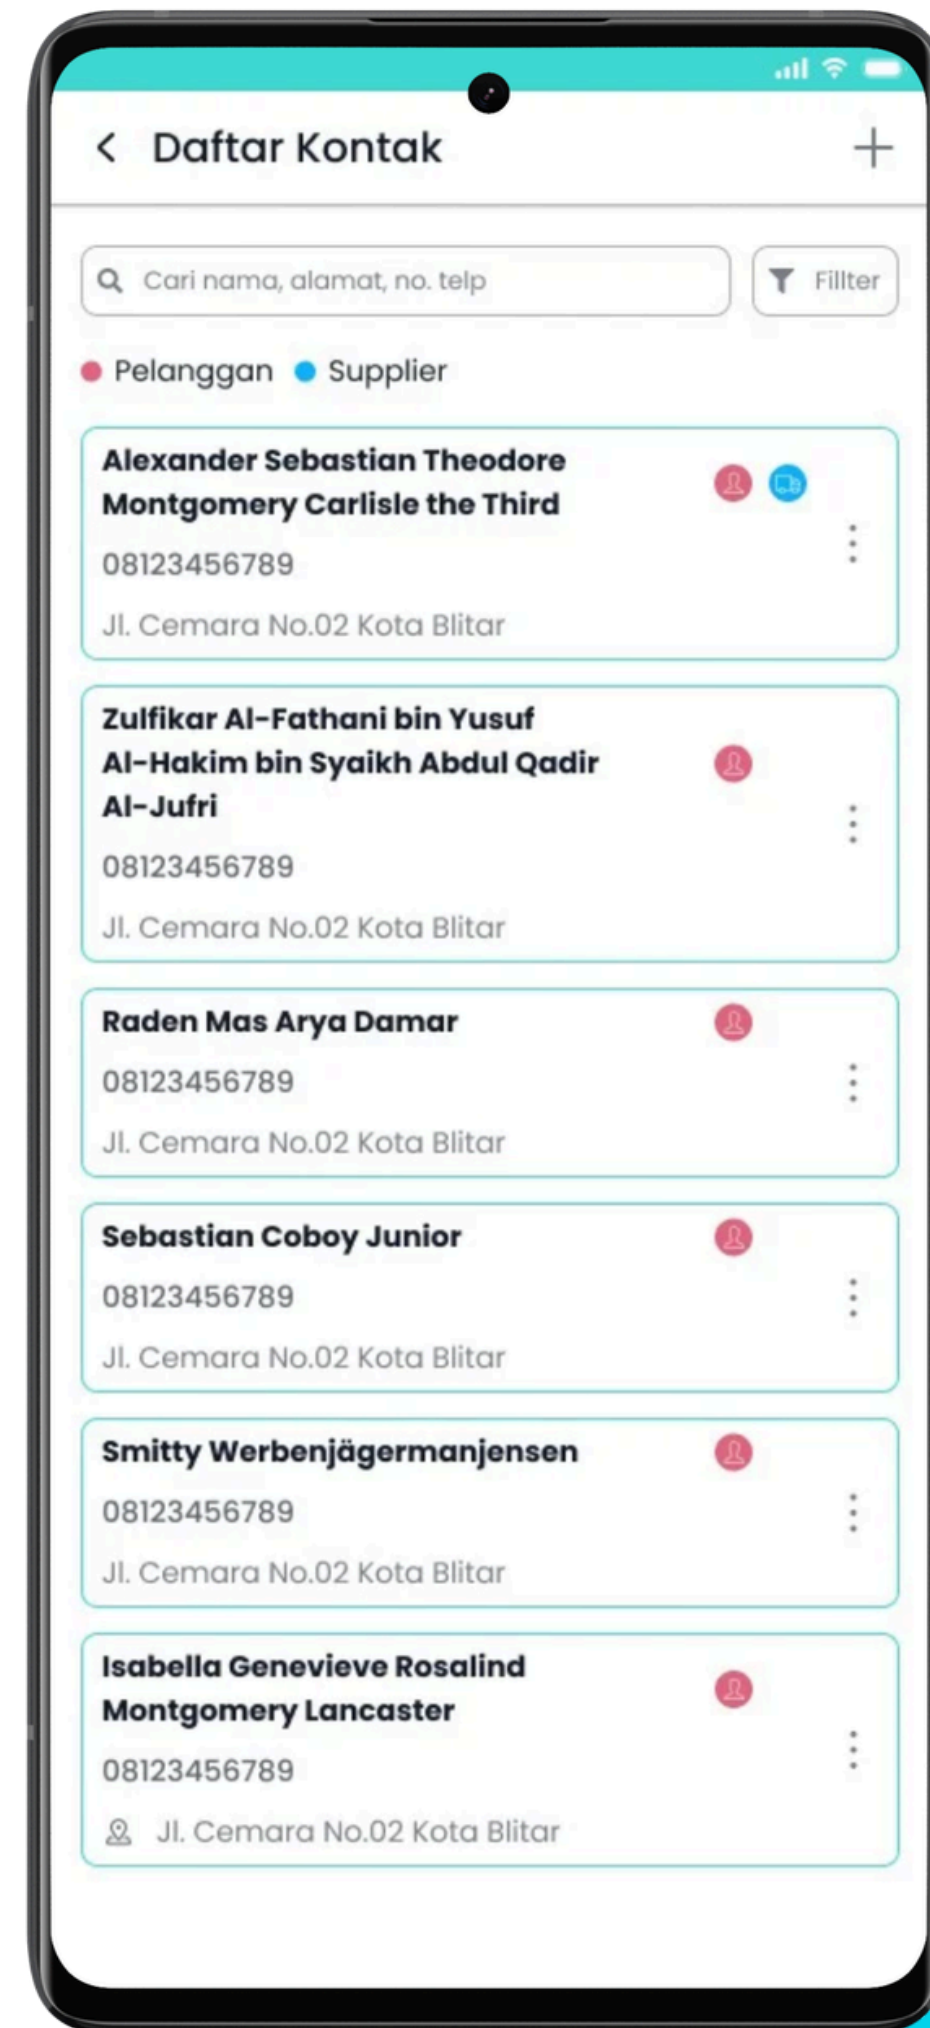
Daftar Kontak

Cari nama, alamat, no. telp

Fillter

Pelanggan Supplier

Alexander Sebastian Theodore Montgomery Carlisle the Third
08123456789
Jl. Cemara No.02 Kota Blitar

Zulfikar Al-Fathani bin Yusuf Al-Hakim bin Syaikh Abdul Qadir Al-Jufri
08123456789
Jl. Cemara No.02 Kota Blitar

Raden Mas Arya Damar
08123456789
Jl. Cemara No.02 Kota Blitar

Sebastian Coboy Junior
08123456789
Jl. Cemara No.02 Kota Blitar

Smitty Werbenjägermanjensen
08123456789
Jl. Cemara No.02 Kota Blitar

Isabella Genevieve Rosalind Montgomery Lancaster
08123456789
Jl. Cemara No.02 Kota Blitar